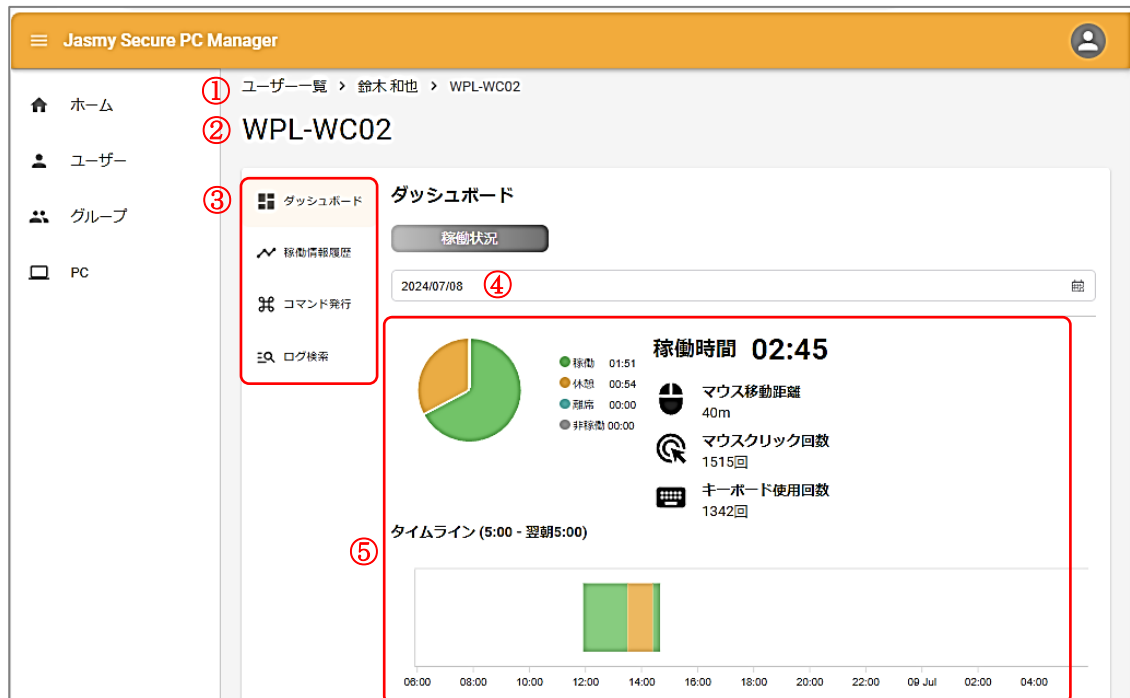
Jasmy Secure PC Manager

ホーム
ユーザー
グループ
PC

① ユーザー一覧 > 鈴木 和也 > WPL-WC02

② WPL-WC02

③
ダッシュボード
稼働情報履歴
コマンド発行
ログ検索

ダッシュボード

稼働状況

2024/07/08 ④

⑤

稼働 01:51
休憩 00:54
離席 00:00
非稼働 00:00

稼働時間 02:45

マウス移動距離
40m

マウスクリック回数
1515回

キーボード使用回数
1342回

タイムライン (5:00 - 翌朝5:00)

06:00 08:00 10:00 12:00 14:00 16:00 18:00 20:00 22:00 09 Jul 02:00 04:00